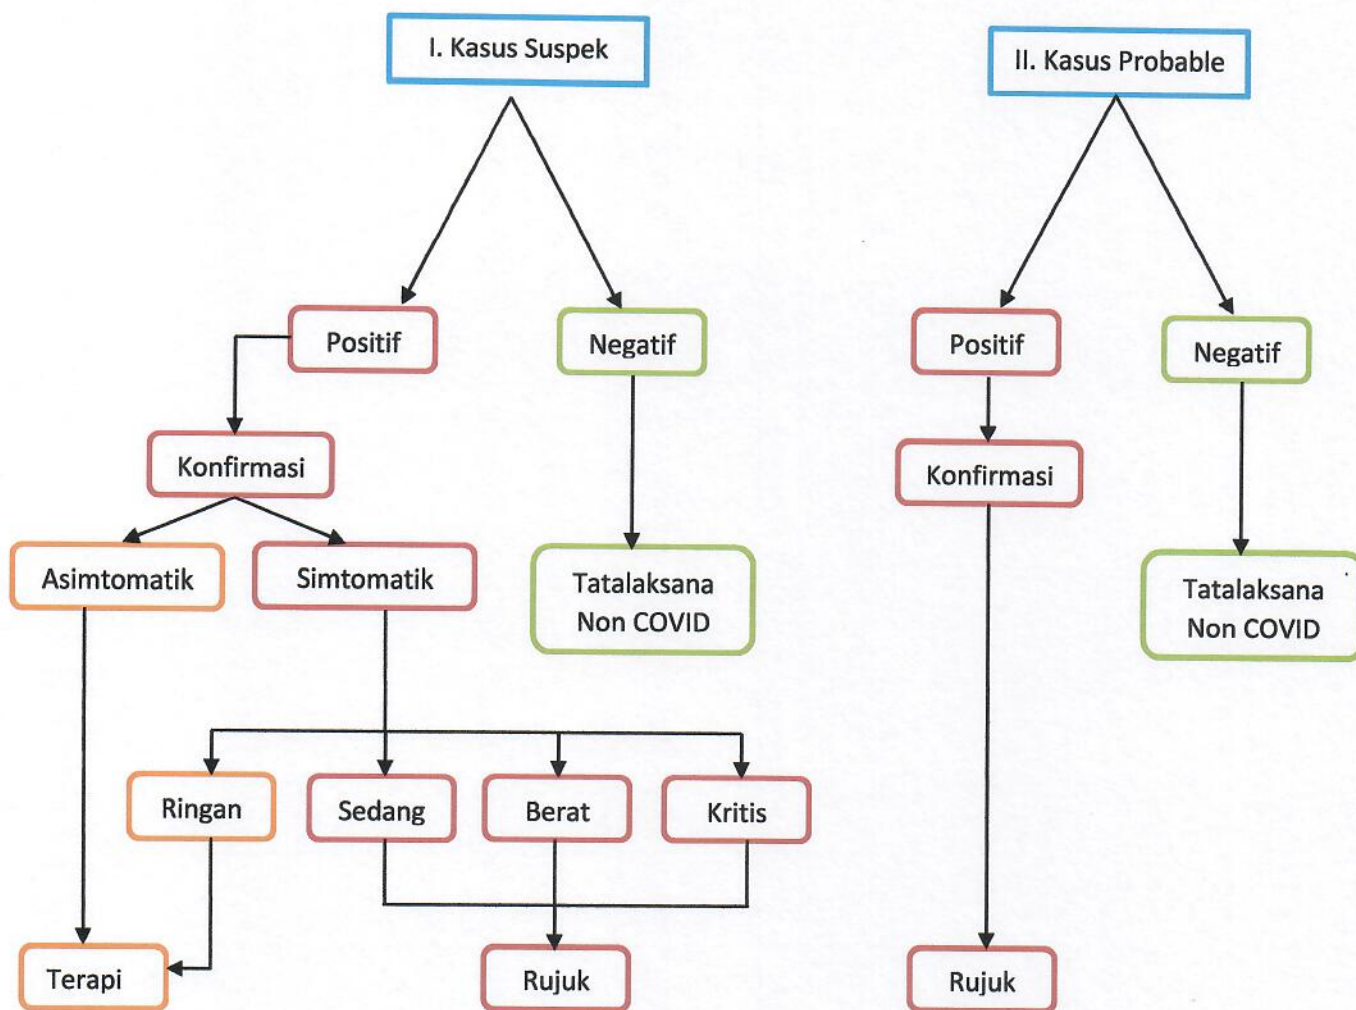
I. Kasus Suspek

Positif

Negatif

Konfirmasi

Asimtomatik

Simtomatik

Tatalaksana Non COVID

Ringan

Sedang

Berat

Kritis

Terapi

Rujuk

II. Kasus Probable

Positif

Negatif

Konfirmasi

Tatalaksana Non COVID

Rujuk